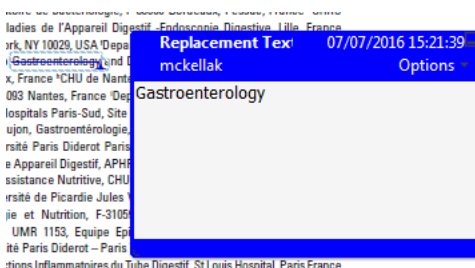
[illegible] de Bactériologie, F-33000 Bordeaux, Pessac, France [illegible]
aladies de l'Appareil Digestif -Endoscopie Digestive, Lille, France
ork, NY 10029, USA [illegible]Depa
Gastroenterology and D
e, France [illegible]CHU de Nante
093 Nantes, France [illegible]Dep
Hospitals Paris-Sud, Site
ujon, Gastroentérologie,
ersité Paris Diderot Paris
e Appareil Digestif, APHF
ssistance Nutritive, CHU
rsité de Picardie Jules V
gie et Nutrition, F-3105
UMR 1153, Equipe Ep
sité Paris Diderot – Paris
ctions Inflammatoires du Tube Digestif, St Louis Hospital, Paris France

Replacement Text 07/07/2016 15:21:39
mckellak Options
Gastroenterology